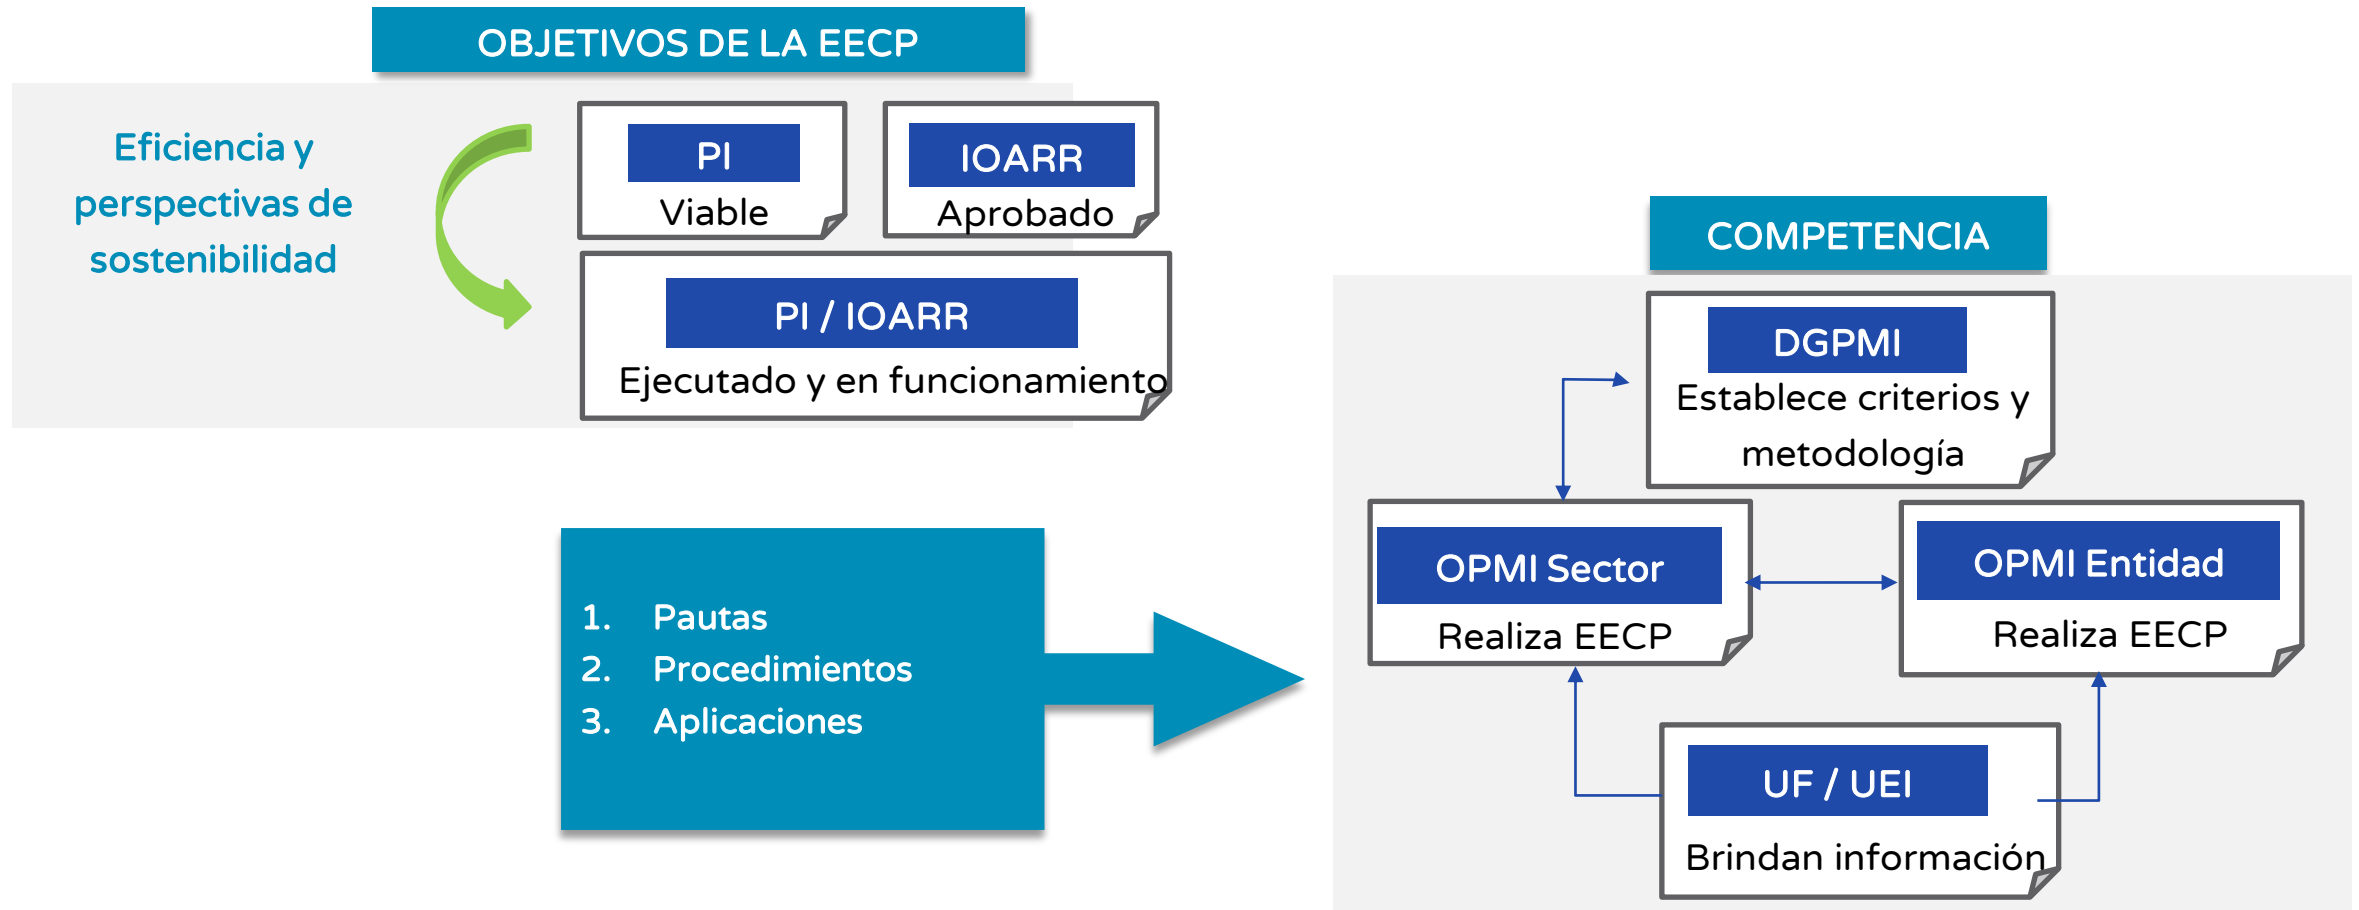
OBJETIVOS DE LA EECP

Eficiencia y perspectivas de sostenibilidad

PI
Viable

IOARR
Aprobado

PI / IOARR
Ejecutado y en funcionamiento

1. Pautas
2. Procedimientos
3. Aplicaciones

COMPETENCIA

DGPMI
Establece criterios y metodología

OPMI Sector
Realiza EECP

OPMI Entidad
Realiza EECP

UF / UEI
Brindan información